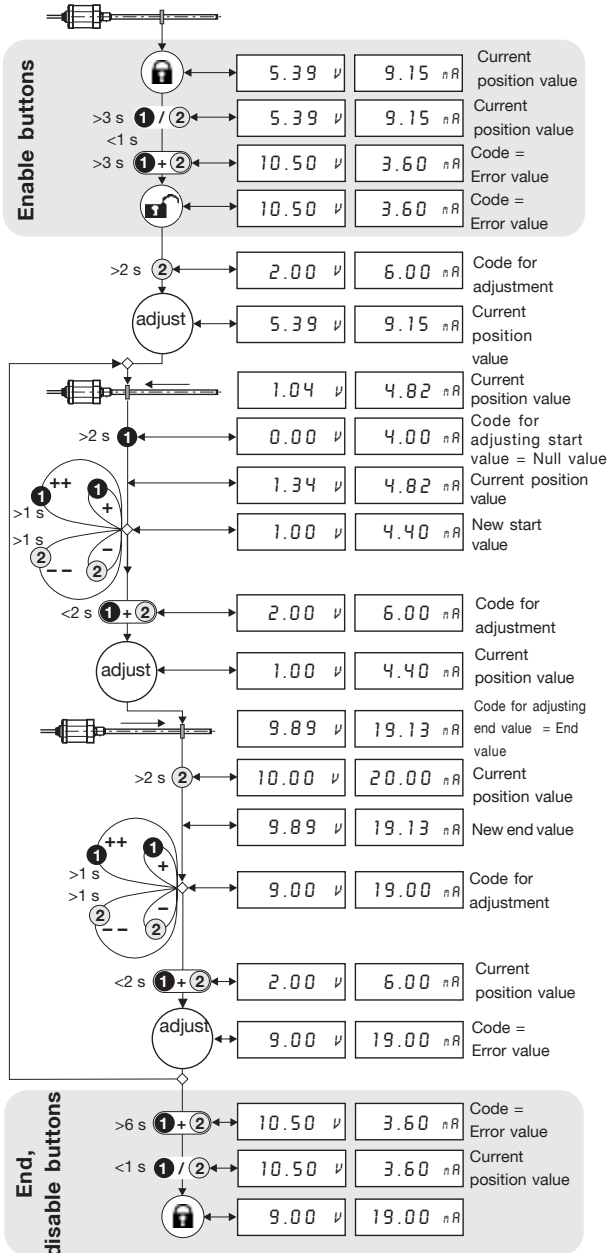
Enable buttons

5.39 V | 9.15 mA | Current position value

>3 s 1 / 2
<1 s
5.39 V | 9.15 mA | Current position value

>3 s 1 + 2
10.50 V | 3.60 mA | Code = Error value

10.50 V | 3.60 mA | Code = Error value

>2 s 2
2.00 V | 6.00 mA | Code for adjustment

adjust
5.39 V | 9.15 mA | Current position value

1.04 V | 4.82 mA | Current position value

>2 s 1
0.00 V | 4.00 mA | Code for adjusting start value = Null value

1 ++
1 +
>1 s
>1 s
2 – –
2 –
1.34 V | 4.82 mA | Current position value
1.00 V | 4.40 mA | New start value

<2 s 1 + 2
2.00 V | 6.00 mA | Code for adjustment

adjust
1.00 V | 4.40 mA | Current position value

9.89 V | 19.13 mA | Code for adjusting end value = End value

>2 s 2
10.00 V | 20.00 mA | Current position value

1 ++
1 +
>1 s
>1 s
2 – –
2 –
9.89 V | 19.13 mA | New end value
9.00 V | 19.00 mA | Code for adjustment

<2 s 1 + 2
2.00 V | 6.00 mA | Current position value

adjust
9.00 V | 19.00 mA | Code = Error value

End, disable buttons

>6 s 1 + 2
10.50 V | 3.60 mA | Code = Error value

<1 s 1 / 2
10.50 V | 3.60 mA | Current position value

9.00 V | 19.00 mA